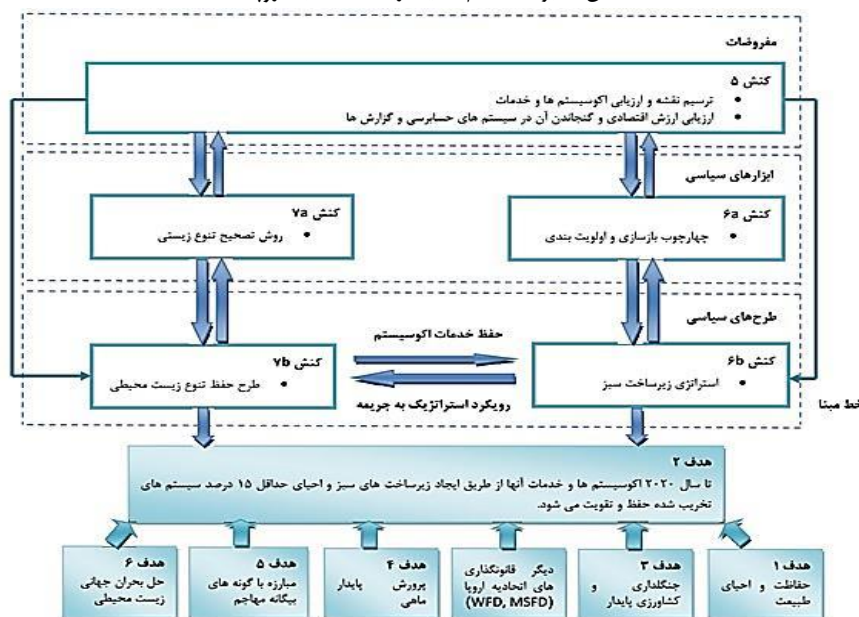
مفروضات

کنش ۵
• ترسیم نقشه و ارزیابی اکوسیستم ها و خدمات
• ارزیابی ارزش اقتصادی و گنجاندن آن در سیستم های حسابرسی و گزارش ها

ابزارهای سیاسی

کنش 6a
• چهارچوب بازسازی و اولویت بندی

کنش 7a
• روش تصحیح تنوع زیستی

طرح‌های سیاسی

کنش 6b
• استراتژی زیرساخت سبز

حفظ خدمات اکوسیستم

رویکرد استراتژیک به جریمه

کنش 7b
• طرح حفظ تنوع زیست محیطی

خط مبنا

هدف ۲
تا سال ۲۰۲۰ اکوسیستم ها و خدمات آنها از طریق ایجاد زیرساخت های سبز و احیای حداقل ۱۵ درصد سیستم های تخریب شده حفظ و تقویت می شود.

هدف ۱
حفاظت و احیای طبیعت

هدف ۳
جنگلداری و کشاورزی پایدار

دیگر قانونگذاری های اتحادیه اروپا (WFD, MSFD)

هدف ۴
پرورش پایدار ماهی

هدف ۵
مبارزه با گونه های بیگانه مهاجم

هدف ۶
حل بحران جهانی زیست محیطی